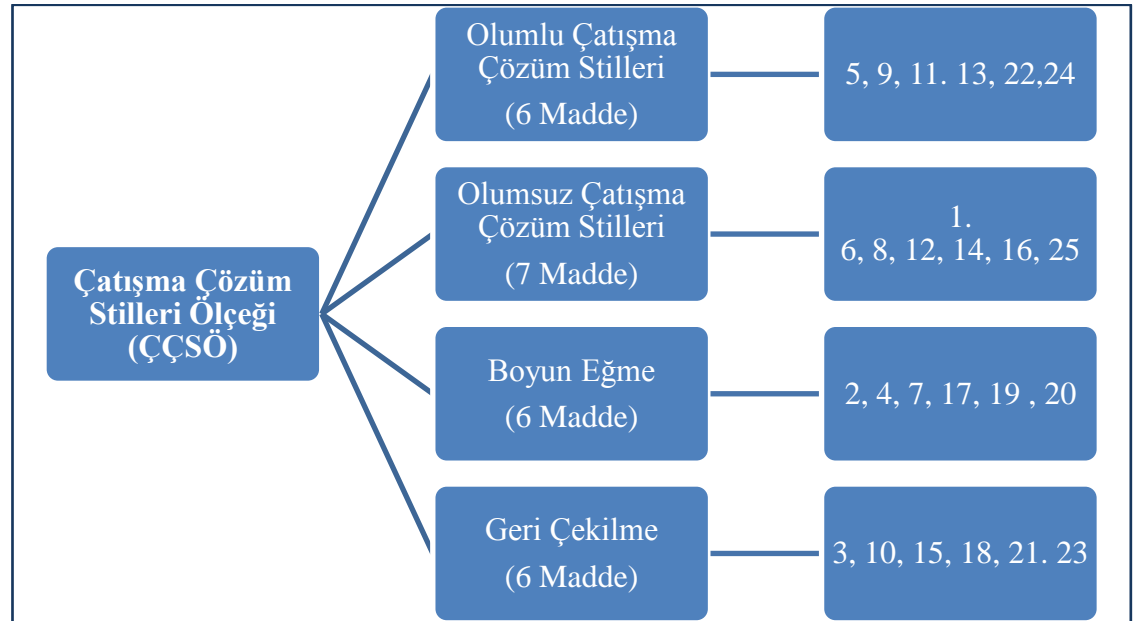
Çatışma Çözüm Stilleri Ölçeği (ÇÇSÖ)

Olumlu Çatışma Çözüm Stilleri (6 Madde)

5, 9, 11. 13, 22,24

Olumsuz Çatışma Çözüm Stilleri (7 Madde)

1. 6, 8, 12, 14, 16, 25

Boyun Eğme (6 Madde)

2, 4, 7, 17, 19 , 20

Geri Çekilme (6 Madde)

3, 10, 15, 18, 21. 23